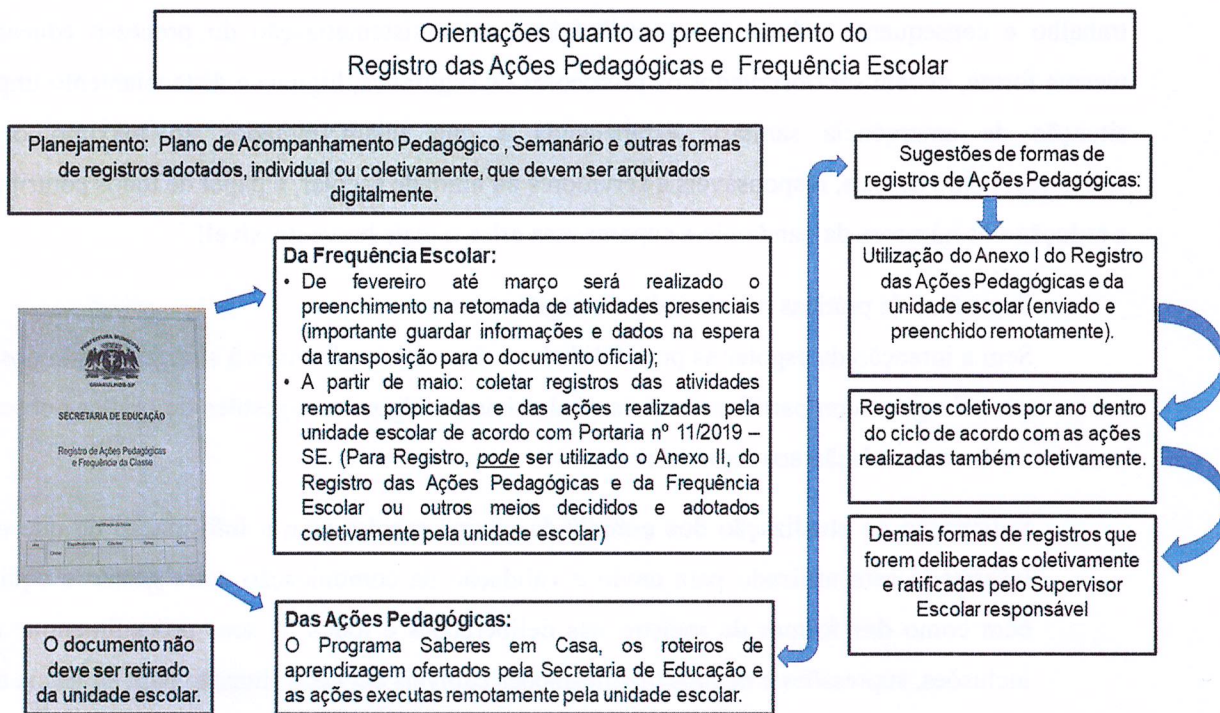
Orientações quanto ao preenchimento do Registro das Ações Pedagógicas e Frequência Escolar

Planejamento: Plano de Acompanhamento Pedagógico , Semanário e outras formas de registros adotados, individual ou coletivamente, que devem ser arquivados digitalmente.

PREFEITURA MUNICIPAL
GUARULHOS-SP
SECRETARIA DE EDUCAÇÃO
Registro de Ações Pedagógicas e Frequência da Classe

Da Frequência Escolar:
• De fevereiro até março será realizado o preenchimento na retomada de atividades presenciais (importante guardar informações e dados na espera da transposição para o documento oficial);
• A partir de maio: coletar registros das atividades remotas propiciadas e das ações realizadas pela unidade escolar de acordo com Portaria nº 11/2019 – SE. (Para Registro, *pode* ser utilizado o Anexo II, do Registro das Ações Pedagógicas e da Frequência Escolar ou outros meios decididos e adotados coletivamente pela unidade escolar)

Das Ações Pedagógicas:
O Programa Saberes em Casa, os roteiros de aprendizagem ofertados pela Secretaria de Educação e as ações executas remotamente pela unidade escolar.

O documento não deve ser retirado da unidade escolar.

Sugestões de formas de registros de Ações Pedagógicas:

Utilização do Anexo I do Registro das Ações Pedagógicas e da unidade escolar (enviado e preenchido remotamente).

Registros coletivos por ano dentro do ciclo de acordo com as ações realizadas também coletivamente.

Demais formas de registros que forem deliberadas coletivamente e ratificadas pelo Supervisor Escolar responsável